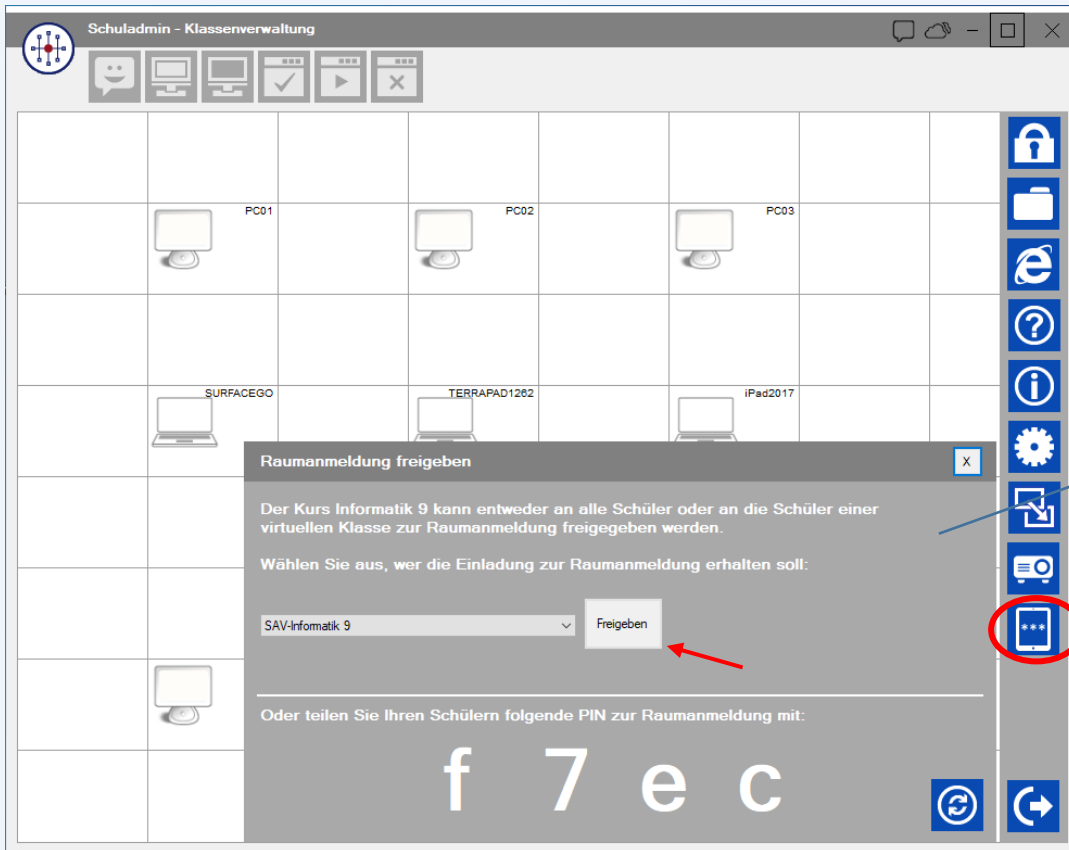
Schuladmin - Klassenverwaltung

PC01
PC02
PC03

SURFACEGO
TERRAPAD1262
iPad2017

Raumanmeldung freigeben

x

Der Kurs Informatik 9 kann entweder an alle Schüler oder an die Schüler einer virtuellen Klasse zur Raumanmeldung freigegeben werden.

Wählen Sie aus, wer die Einladung zur Raumanmeldung erhalten soll:

SAV-Informatik 9

Freigeben

Oder teilen Sie Ihren Schülern folgende PIN zur Raumanmeldung mit:

f 7 e c

***